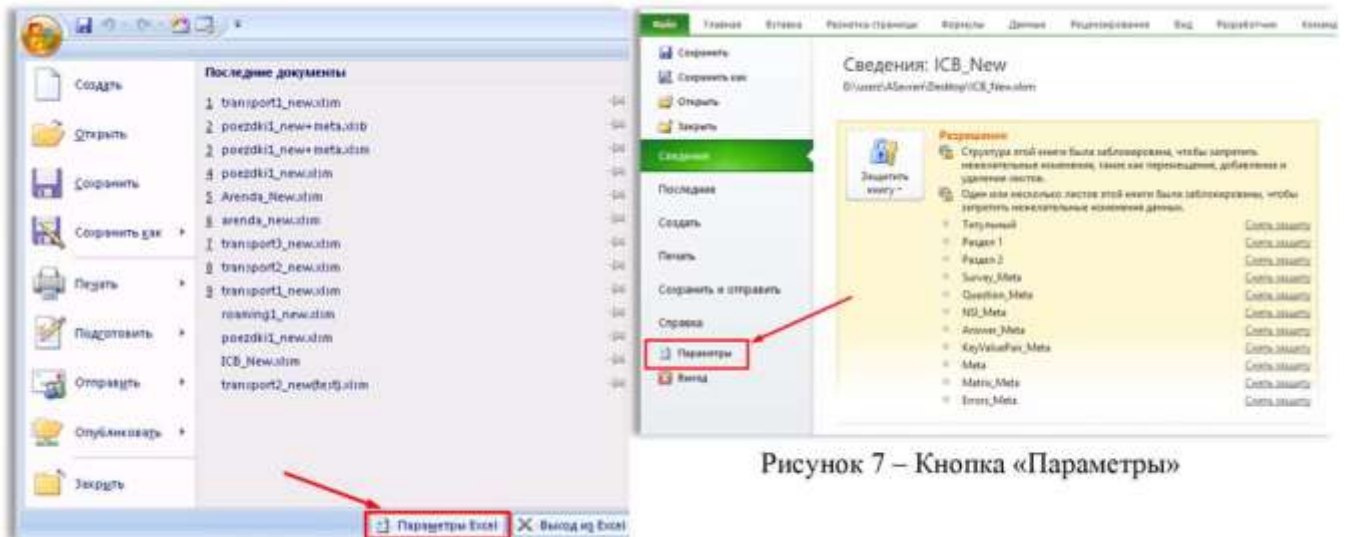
Создать
Открыть
Сохранить
Сохранить как
Печать
Подготовить
Отправить
Опубликовать
Закрыть

Последние документы
1 transport1_new.xlsm
2 poezdki1_new+meta.xlsb
3 poezdki1_new+meta.xlsm
4 poezdki1_new.xlsm
5 Arenda_New.xlsm
6 arenda_new.xlsm
7 transport3_new.xlsm
8 transport2_new.xlsm
9 transport1_new.xlsm
roaming1_new.xlsm
poezdki1_new.xlsm
ICB_New.xlsm
transport2_new[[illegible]].xlsm

Параметры Excel
Выход из Excel

Файл Главная Вставка Разметка страницы Формулы Данные Рецензирование Вид Разработчик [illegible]

Сохранить
Сохранить как
Открыть
Закрыть
Сведения
Последние
Создать
Печать
Сохранить и отправить
Справка
Параметры
Выход

Сведения: ICB_New
D:\users\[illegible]\Desktop\ICB_New.xlsm

Защитить книгу
Разрешения
Структура этой книги была заблокирована, чтобы запретить нежелательные изменения, такие как перемещение, добавление и удаление листов.
Один или несколько листов этой книги были заблокированы, чтобы запретить нежелательные изменения данных.
Титульный Снять защиту
Раздел 1 Снять защиту
Раздел 2 Снять защиту
Survey_Meta Снять защиту
Question_Meta Снять защиту
NSI_Meta Снять защиту
Answer_Meta Снять защиту
KeyValuePair_Meta Снять защиту
Meta Снять защиту
Matrix_Meta Снять защиту
Errors_Meta Снять защиту

Рисунок 7 – Кнопка «Параметры»